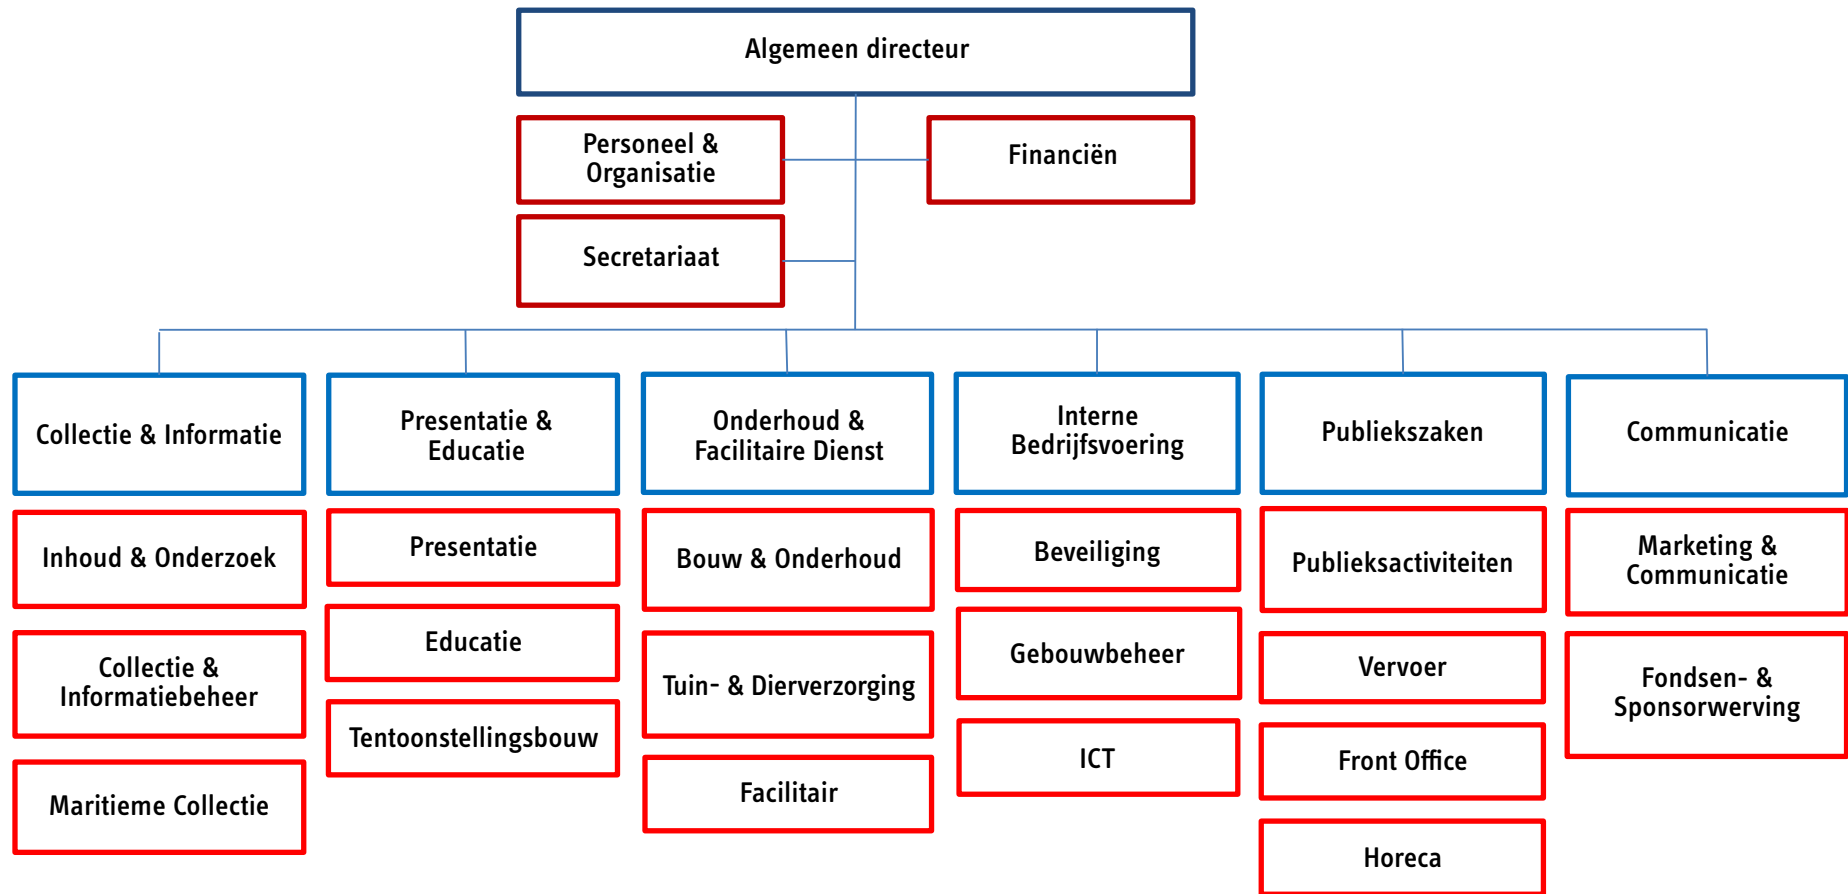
Algemeen directeur

Personeel & Organisatie

Financiën

Secretariaat

Collectie & Informatie

Inhoud & Onderzoek

Collectie & Informatiebeheer

Maritieme Collectie

Presentatie & Educatie

Presentatie

Educatie

Tentoonstellingsbouw

Onderhoud & Facilitaire Dienst

Bouw & Onderhoud

Tuin- & Dierverzorging

Facilitair

Interne Bedrijfsvoering

Beveiliging

Gebouwbeheer

ICT

Publiekszaken

Publieksactiviteiten

Vervoer

Front Office

Horeca

Communicatie

Marketing & Communicatie

Fondsen- & Sponsorwerving